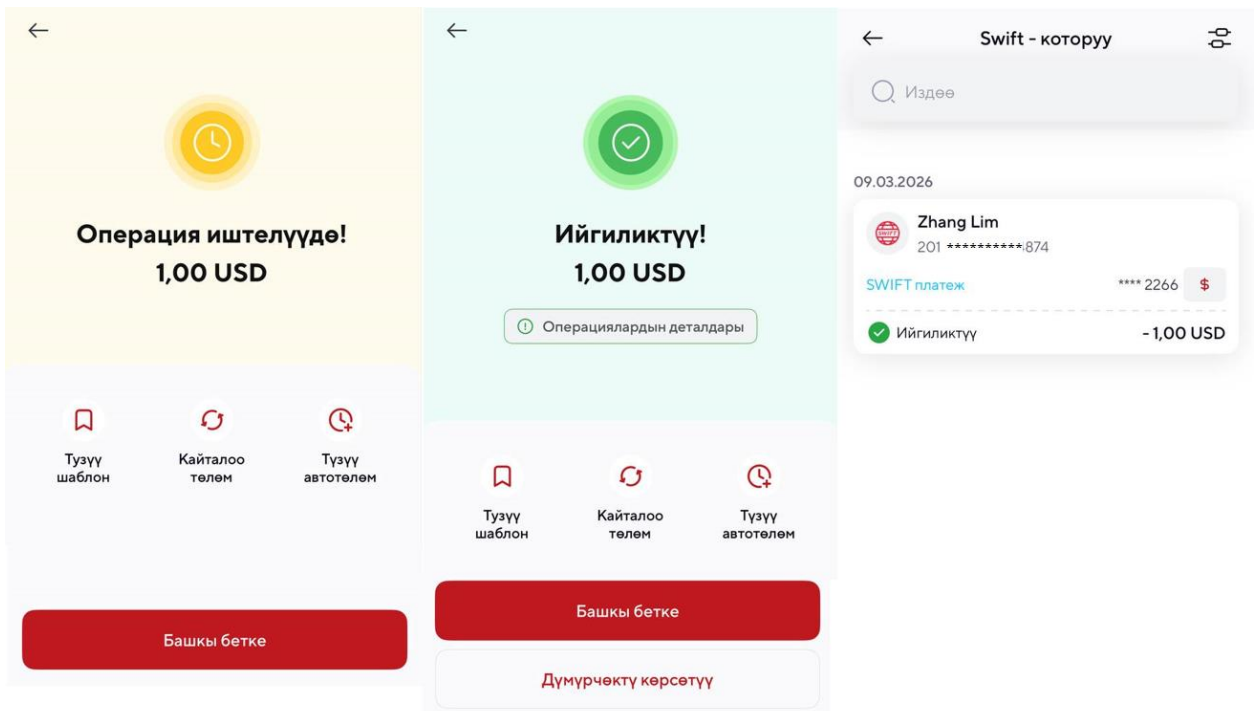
←

Операция иштелүүдө!
1,00 USD

Түзүү шаблон

Кайталоо төлөм

Түзүү автотөлөм

Башкы бетке

←

Ийгиликтүү!
1,00 USD

Операциялардын деталдары

Түзүү шаблон

Кайталоо төлөм

Түзүү автотөлөм

Башкы бетке

Дүмүрчөктү көрсөтүү

← Swift - которуу

Издөө

09.03.2026

SWIFT

Zhang Lim
201 **********874

SWIFT платеж

**** 2266 $

Ийгиликтүү

- 1,00 USD